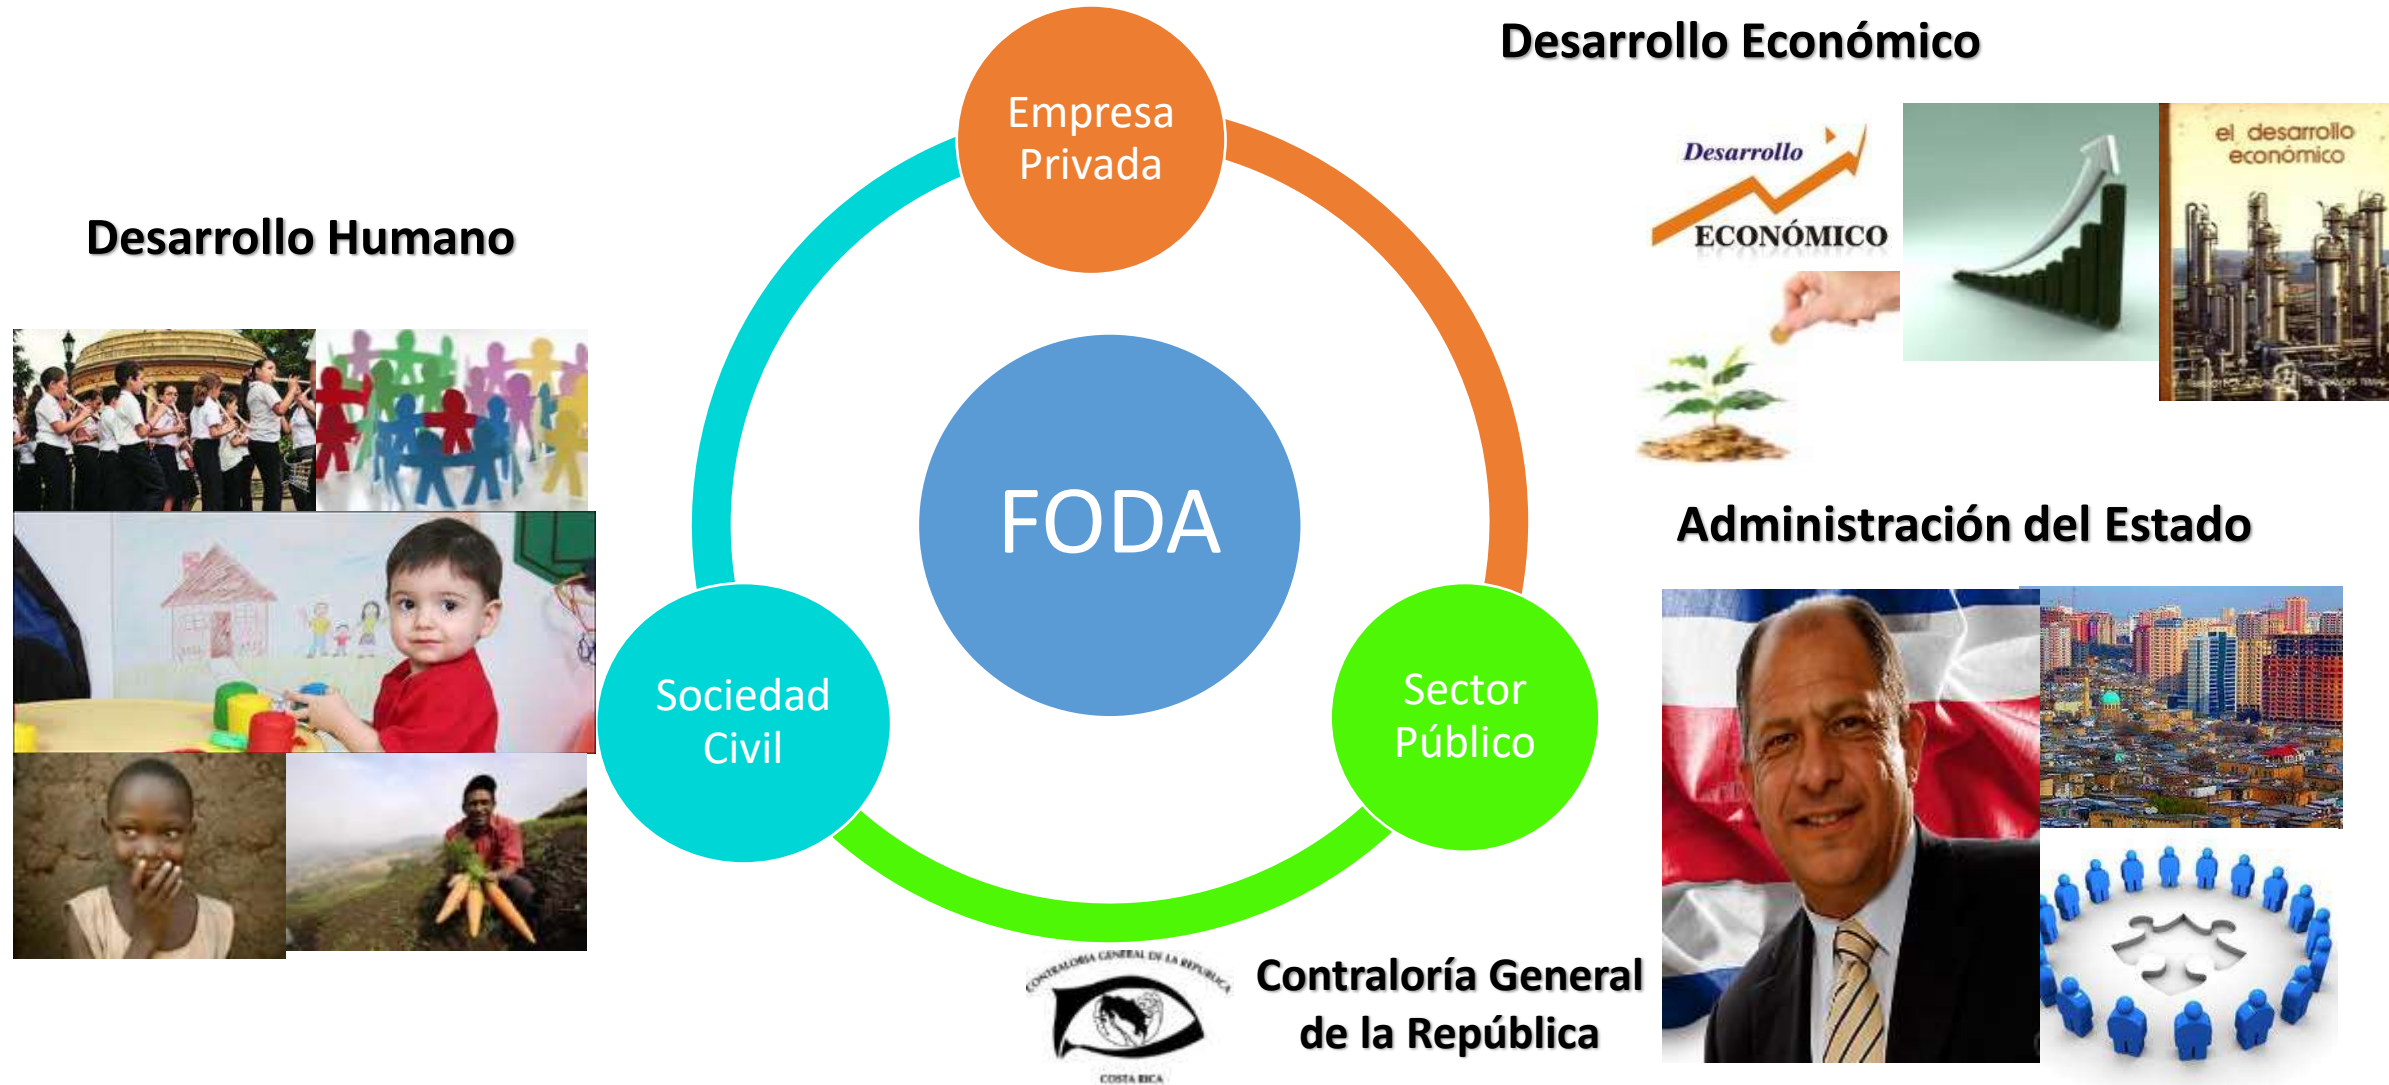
Desarrollo Económico

Desarrollo

ECONÓMICO

el desarrollo económico

Empresa Privada

Desarrollo Humano

FODA

Sociedad Civil

Sector Público

Administración del Estado

CONTRALORIA GENERAL DE LA REPUBLICA

COSTA RICA

Contraloría General de la República